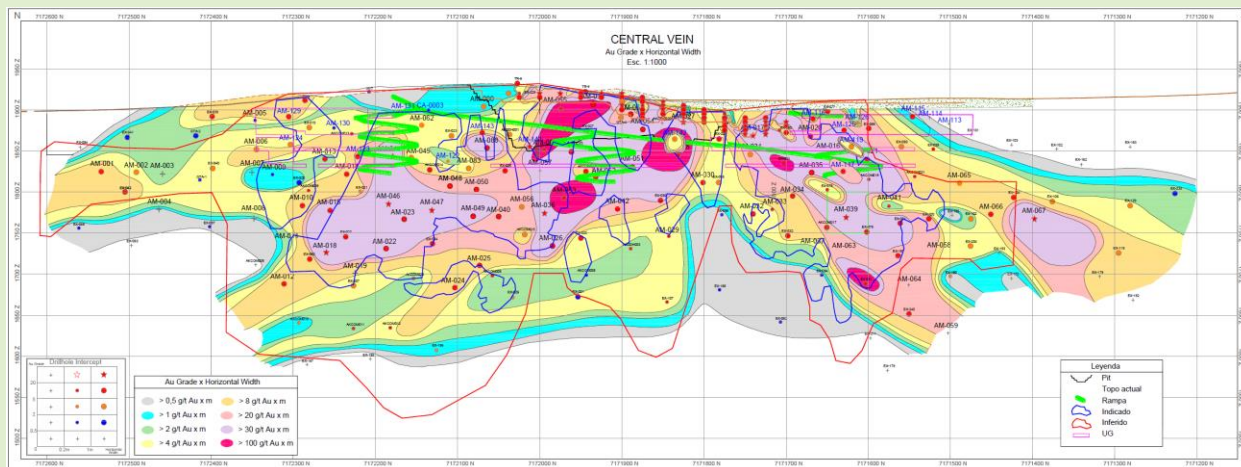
CENTRAL VEIN
Au Grade x Horizontal Width
Esc. 1:1000

7172600 N
7172500 N
7172400 N
7172300 N
7172200 N
7172100 N
7172000 N
7171900 N
7171800 N
7171700 N
7171600 N
7171500 N
7171400 N
7171300 N
7171200 N

1900 Z
1850 Z
1800 Z
1750 Z
1700 Z
1650 Z
1600 Z
1550 Z
1500 Z

AM-001
AM-002
AM-003
AM-004
AM-005
AM-006
AM-007
AM-008
AM-009
AM-010
AM-011
AM-012
AM-013
AM-015
AM-016
AM-018
AM-019
AM-022
AM-023
AM-024
AM-025
AM-026
AM-029
AM-030
AM-034
AM-035
AM-036
AM-039
AM-040
AM-041
AM-042
AM-045
AM-046
AM-047
AM-048
AM-049
AM-050
AM-051
AM-054
AM-056
AM-058
AM-059
AM-062
AM-063
AM-064
AM-065
AM-066
AM-067
AM-083
AM-089
AM-090
AM-113
AM-114
AM-126
AM-129
AM-130
AM-134
AM-135
AM-144
AM-147
CA-0601

Drillhole Intercept

Au Grade x Horizontal Width
> 0,5 g/t Au x m
> 1 g/t Au x m
> 2 g/t Au x m
> 4 g/t Au x m
> 8 g/t Au x m
> 20 g/t Au x m
> 30 g/t Au x m
> 100 g/t Au x m

Leyenda
Pit
Topo actual
Rampa
Indicado
Inferido
UG